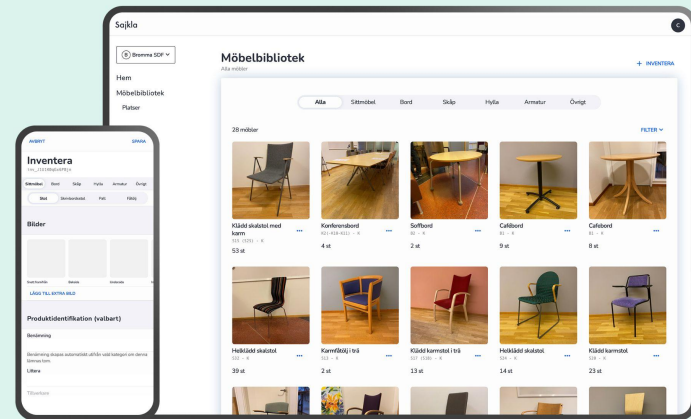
Sajkla

C

B Bromma SDF

Hem

Möbelbibliotek

Platser

Möbelbibliotek

Alla möbler

+ INVENTERA

Alla | Sittmöbel | Bord | Skåp | Hylla | Armatur | Övrigt

28 möbler

FILTER

Klädd skalstol med karm
53 st

Konferensbord
4 st

Soffbord
2 st

Cafébord
9 st

Cafébord
8 st

Helklädd skalstol
39 st

Karmfåtölj i trä
2 st

Klädd karmstol i trä
13 st

Helklädd skalstol
14 st

Klädd karmstol
23 st

AVBRYT

SPARA

Inventera

Sittmöbel | Bord | Skåp | Hylla | Armatur | Övrigt

Stol | Skrivbordsstol | Pall | Fåtölj

Bilder

LÄGG TILL EXTRA BILD

Produktidentifikation (valbart)

Benämning

Benämning skapas automatiskt utifrån vald kategori om denna lämnas tom.

Littera

Tillverkare